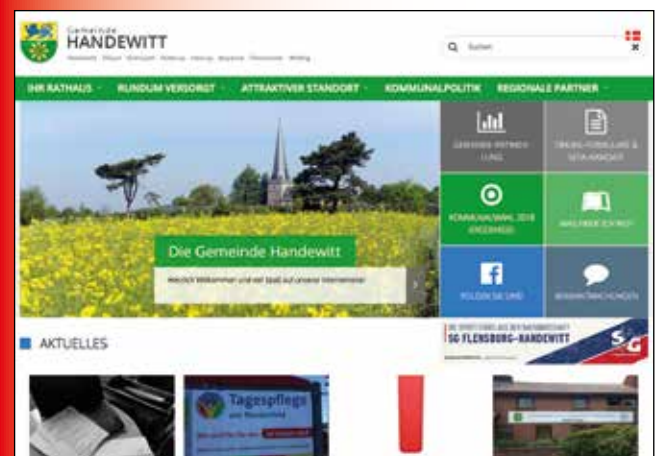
Gemeinde
HANDEWITT

Q Suchen

IHR RATHAUS · RUNDUM VERSORGT · ATTRAKTIVER STANDORT · KOMMUNALPOLITIK · REGIONALE PARTNER ·

Die Gemeinde Handewitt

Herzlich Willkommen und viel Spaß auf unserer Internetseite!

GEMEINDE-MITTEILUNG

ONLINE-FORMULARE & SERVICE

KOMMUNALWAHL 2018 ERGEBNISSE

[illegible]

FOLGEN SIE UNS

BEKANNTMACHUNGEN

SG FLENSBURG-HANDEWITT

AKTUELLES

Tagespflege